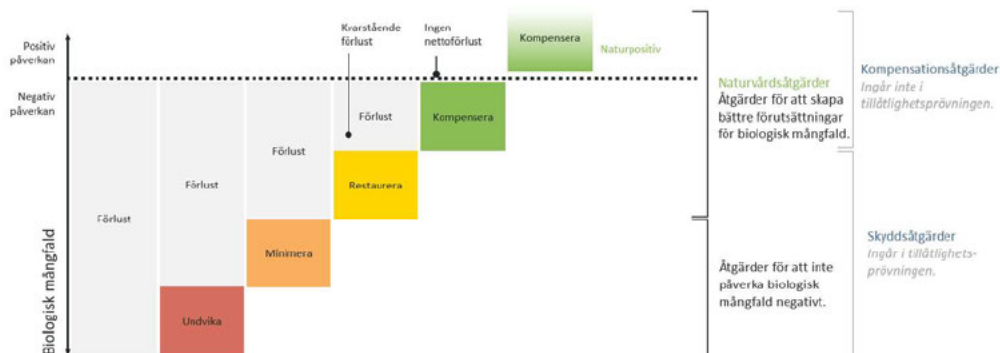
Positiv påverkan

Negativ påverkan

Biologisk mångfald

Förlust

Förlust

Undvika

Förlust

Minimera

Kvarstående förlust

Förlust

Restaurera

Ingen nettoförlust

Kompensera

Kompensera

Naturpositiv

Naturvårdsåtgärder
Åtgärder för att skapa bättre förutsättningar för biologisk mångfald.

Åtgärder för att inte påverka biologisk mångfald negativt.

Kompensationsåtgärder
Ingår inte i tillåtlighetsprövningen.

Skyddsåtgärder
Ingår i tillåtlighetsprövningen.